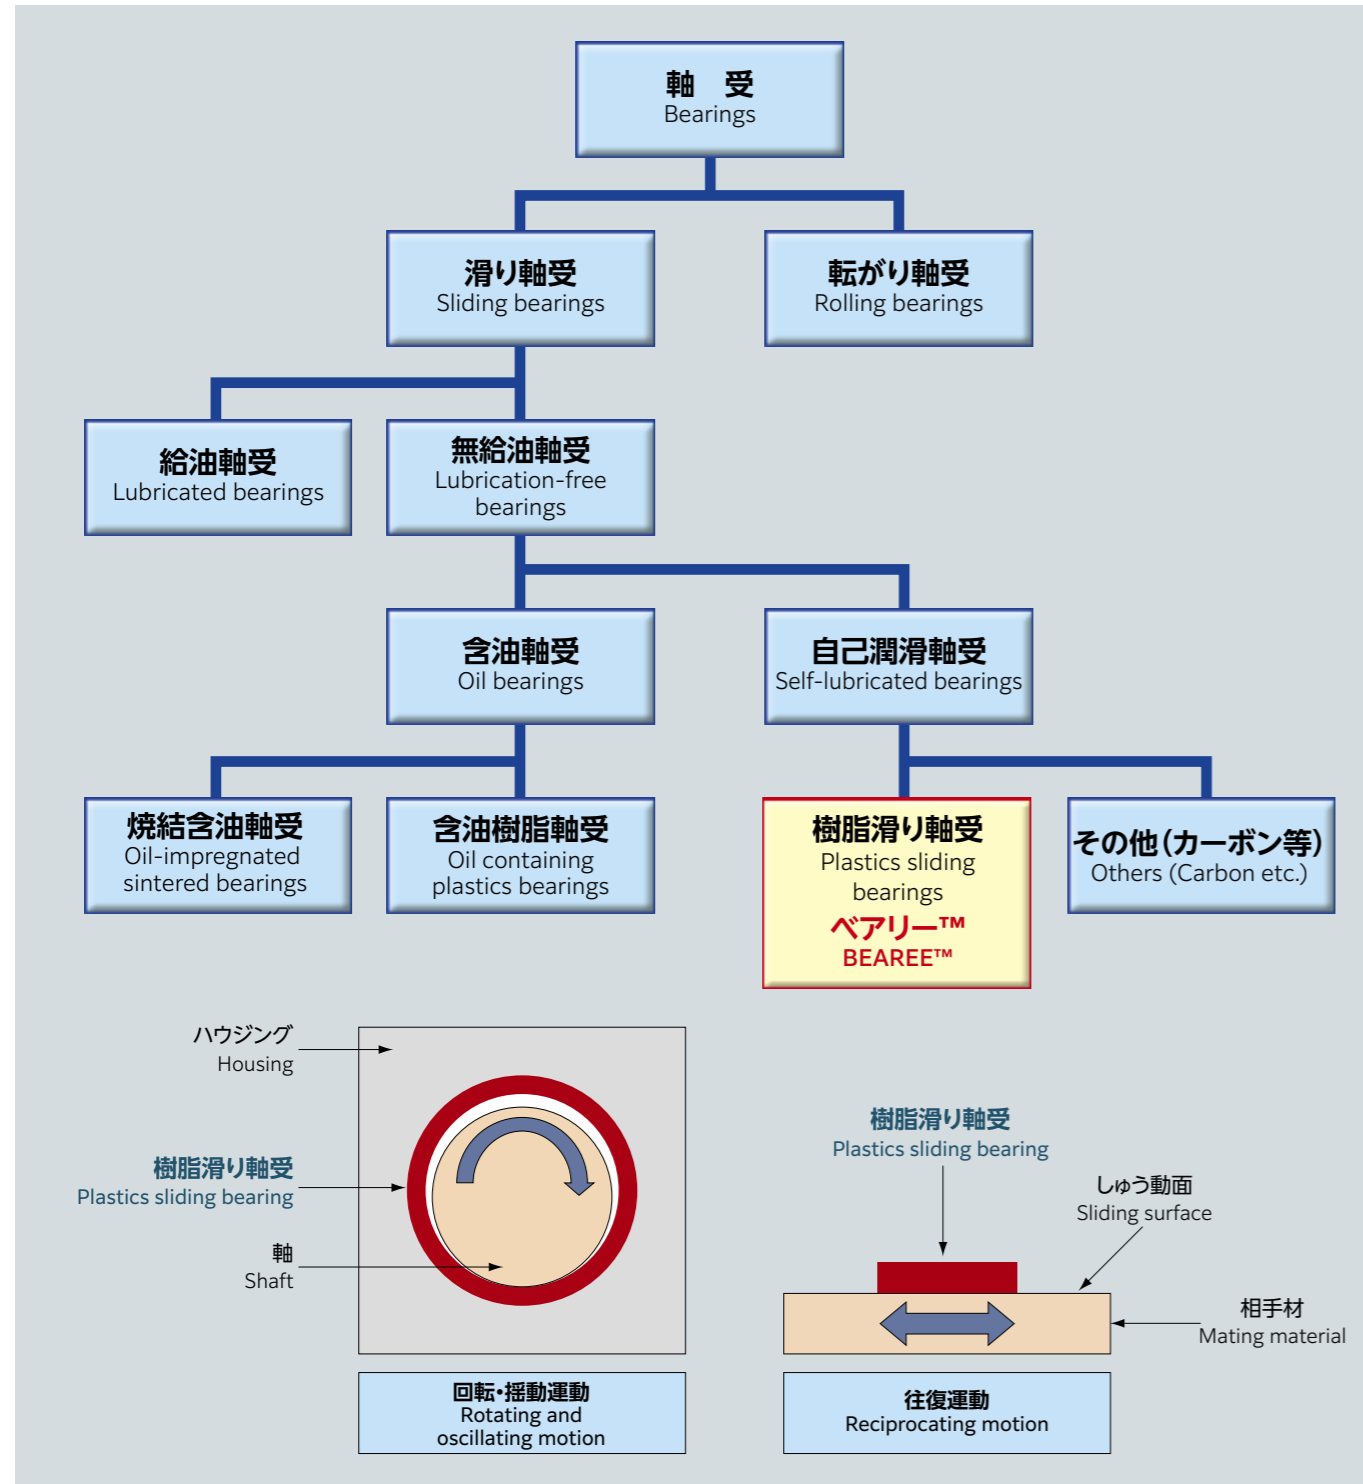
軸 受
Bearings

滑り軸受
Sliding bearings

転がり軸受
Rolling bearings

給油軸受
Lubricated bearings

無給油軸受
Lubrication-free bearings

含油軸受
Oil bearings

自己潤滑軸受
Self-lubricated bearings

焼結含油軸受
Oil-impregnated sintered bearings

含油樹脂軸受
Oil containing plastics bearings

樹脂滑り軸受
Plastics sliding bearings
ベアリー™
BEAREE™

その他(カーボン等)
Others (Carbon etc.)

ハウジング
Housing

樹脂滑り軸受
Plastics sliding bearing

軸
Shaft

回転・揺動運動
Rotating and oscillating motion

樹脂滑り軸受
Plastics sliding bearing

しゅう動面
Sliding surface

相手材
Mating material

往復運動
Reciprocating motion